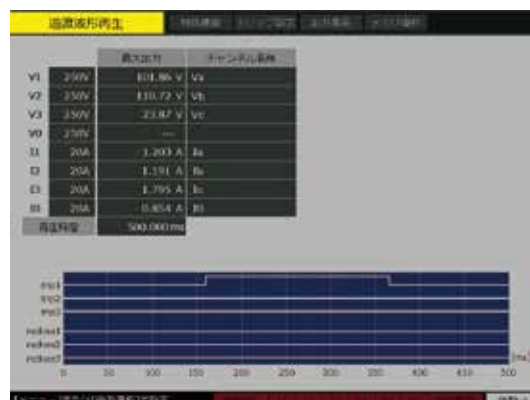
過渡波形再生

最大出力

チャンネル名称

| | | 最大出力 | チャンネル名称 |
|---|---|---|---|
| V1 | 250V | 101.86 V | Va |
| V2 | 250V | 110.72 V | Vb |
| V3 | 250V | 23.87 V | Vc |
| V0 | 250V | --- | |
| I1 | 20A | 1.203 A | Ia |
| I2 | 20A | 1.191 A | Ib |
| I3 | 20A | 1.795 A | Ic |
| I0 | 20A | 0.854 A | I0 |
| 再生時間 | | 500.000 ms | |

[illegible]
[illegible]
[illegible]
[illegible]
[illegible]
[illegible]

0 50 100 150 200 250 300 350 400 450 500 [ms]

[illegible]